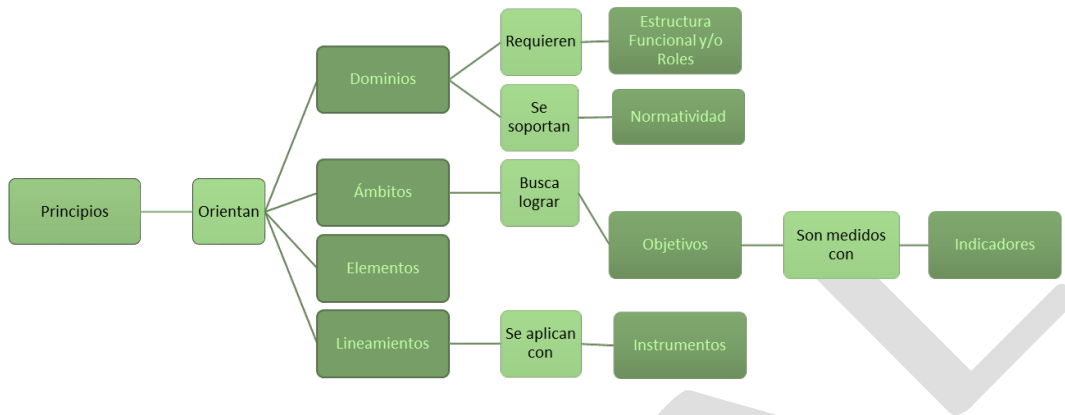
Principios

Orientan

Dominios

Requieren

Estructura Funcional y/o Roles

Se soportan

Normatividad

Ámbitos

Busca lograr

Objetivos

Son medidos con

Indicadores

Elementos

Lineamientos

Se aplican con

Instrumentos